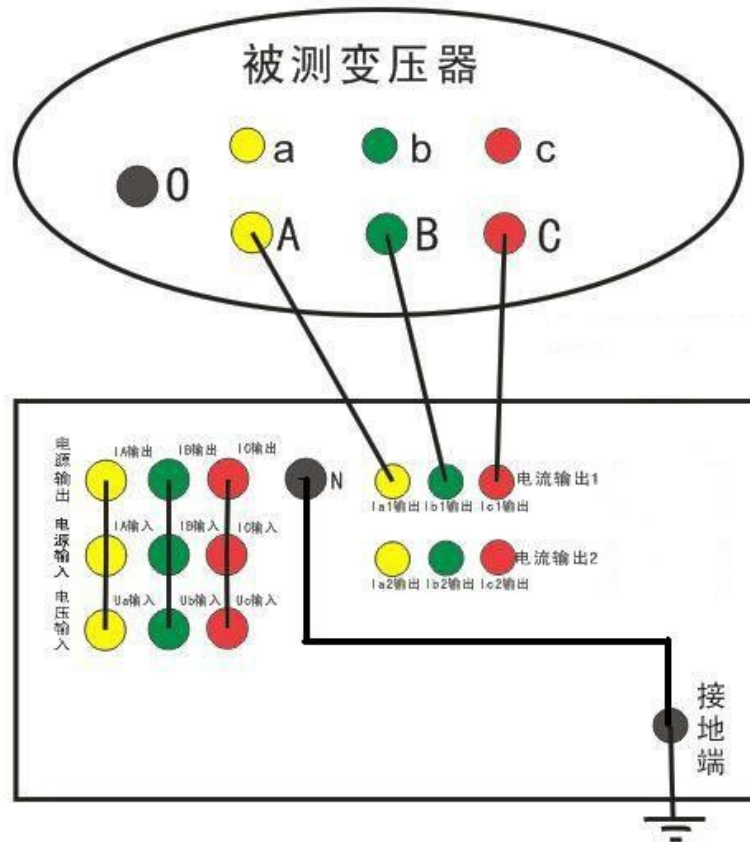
被测变压器

a b c

0

A B C

电源输出 IA输出 IB输出 IC输出

N

Ia1输出 Ib1输出 Ic1输出 电流输出1

电源输入 IA输入 IB输入 IC输入

Ia2输出 Ib2输出 Ic2输出 电流输出2

电压输入 Ua输入 Ub输入 Uc输入

接地端